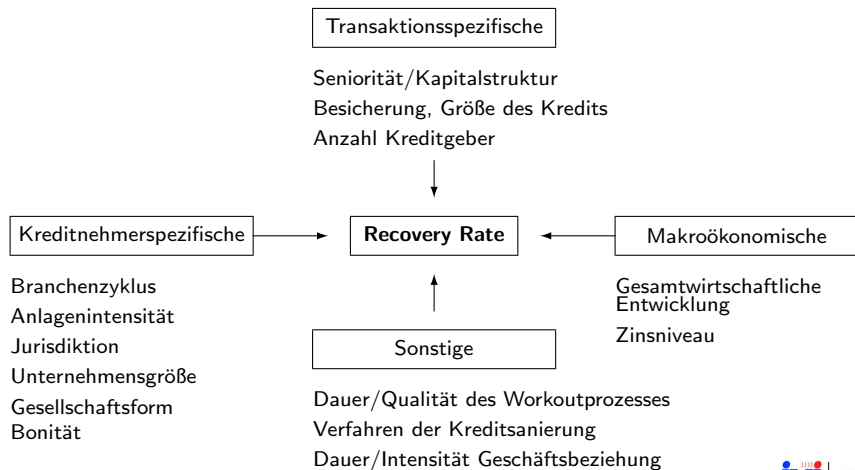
Transaktionsspezifische

Seniorität/Kapitalstruktur
Besicherung, Größe des Kredits
Anzahl Kreditgeber

Kreditnehmerspezifische

Recovery Rate

Makroökonomische

Branchenzyklus
Anlagenintensität
Jurisdiktion
Unternehmensgröße
Gesellschaftsform
Bonität

Gesamtwirtschaftliche Entwicklung
Zinsniveau

Sonstige

Dauer/Qualität des Workoutprozesses
Verfahren der Kreditsanierung
Dauer/Intensität Geschäftsbeziehung